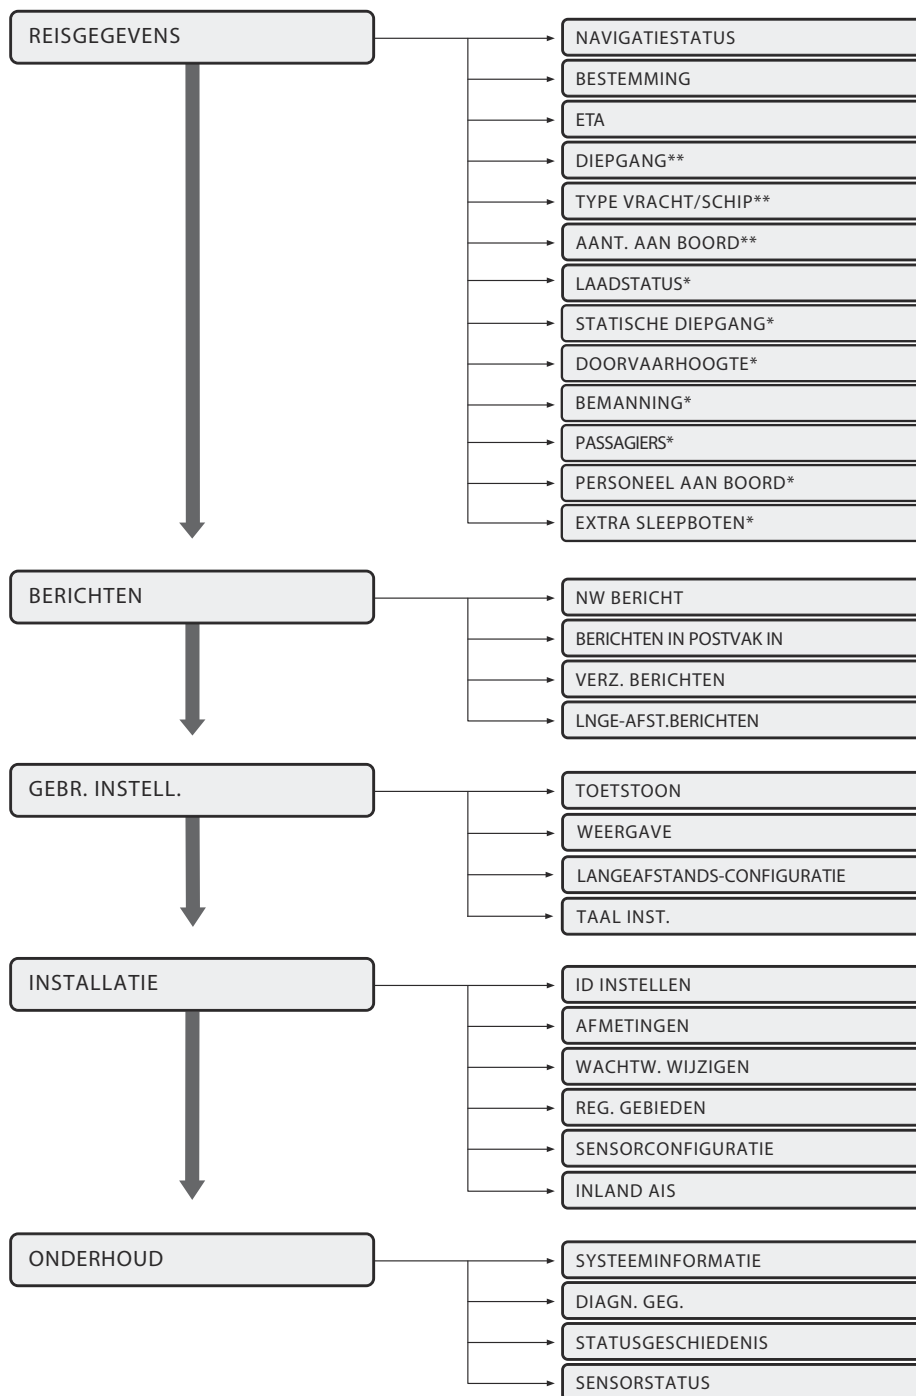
REISGEGEVENS

NAVIGATIESTATUS
BESTEMMING
ETA
DIEPGANG**
TYPE VRACHT/SCHIP**
AANT. AAN BOORD**
LAADSTATUS*
STATISCHE DIEPGANG*
DOORVAARHOOGTE*
BEMANNING*
PASSAGIERS*
PERSONEEL AAN BOORD*
EXTRA SLEEPBOTEN*

BERICHTEN

NW BERICHT
BERICHTEN IN POSTVAK IN
VERZ. BERICHTEN
LNGE-AFST.BERICHTEN

GEBR. INSTELL.

TOETSTOON
WEERGAVE
LANGEAFSTANDS-CONFIGURATIE
TAAL INST.

INSTALLATIE

ID INSTELLEN
AFMETINGEN
WACHTW. WIJZIGEN
REG. GEBIEDEN
SENSORCONFIGURATIE
INLAND AIS

ONDERHOUD

SYSTEEMINFORMATIE
DIAGN. GEG.
STATUSGESCHIEDENIS
SENSORSTATUS